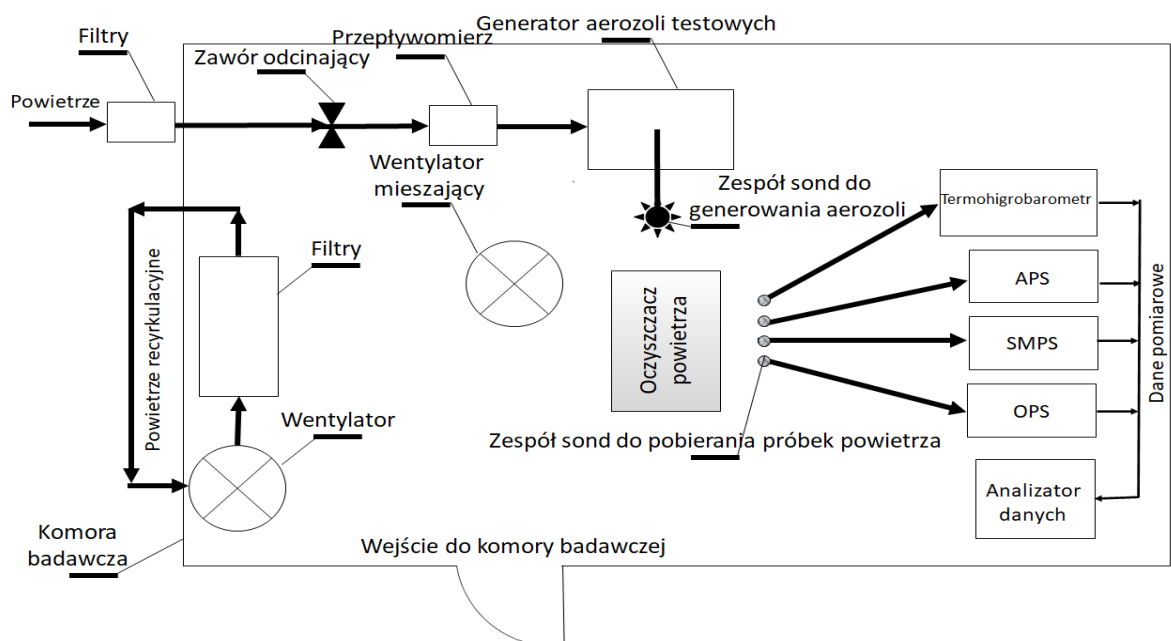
Filtry

Zawór odcinający

Przepływomierz

Generator aerozoli testowych

Powietrze

Wentylator mieszający

Zespół sond do generowania aerozoli

Termohigrobarometr

Filtry

Powietrze recyrkulacyjne

APS

Oczyszczacz powietrza

SMPS

Dane pomiarowe

OPS

Wentylator

Zespół sond do pobierania próbek powietrza

Analizator danych

Komora badawcza

Wejście do komory badawczej